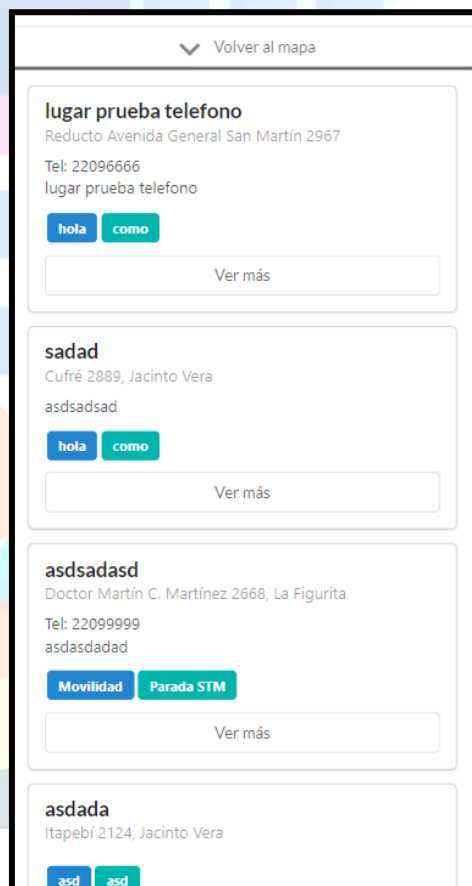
Volver al mapa

lugar prueba telefono
Reducto Avenida General San Martín 2967
Tel: 22096666
lugar prueba telefono
hola como
Ver más

sadad
Cufré 2889, Jacinto Vera
asdsadsad
hola como
Ver más

asdsadasd
Doctor Martín C. Martínez 2668, La Figurita
Tel: 22099999
asdasdadad
Movilidad Parada STM
Ver más

asdada
Itapebí 2124, Jacinto Vera
asd asd